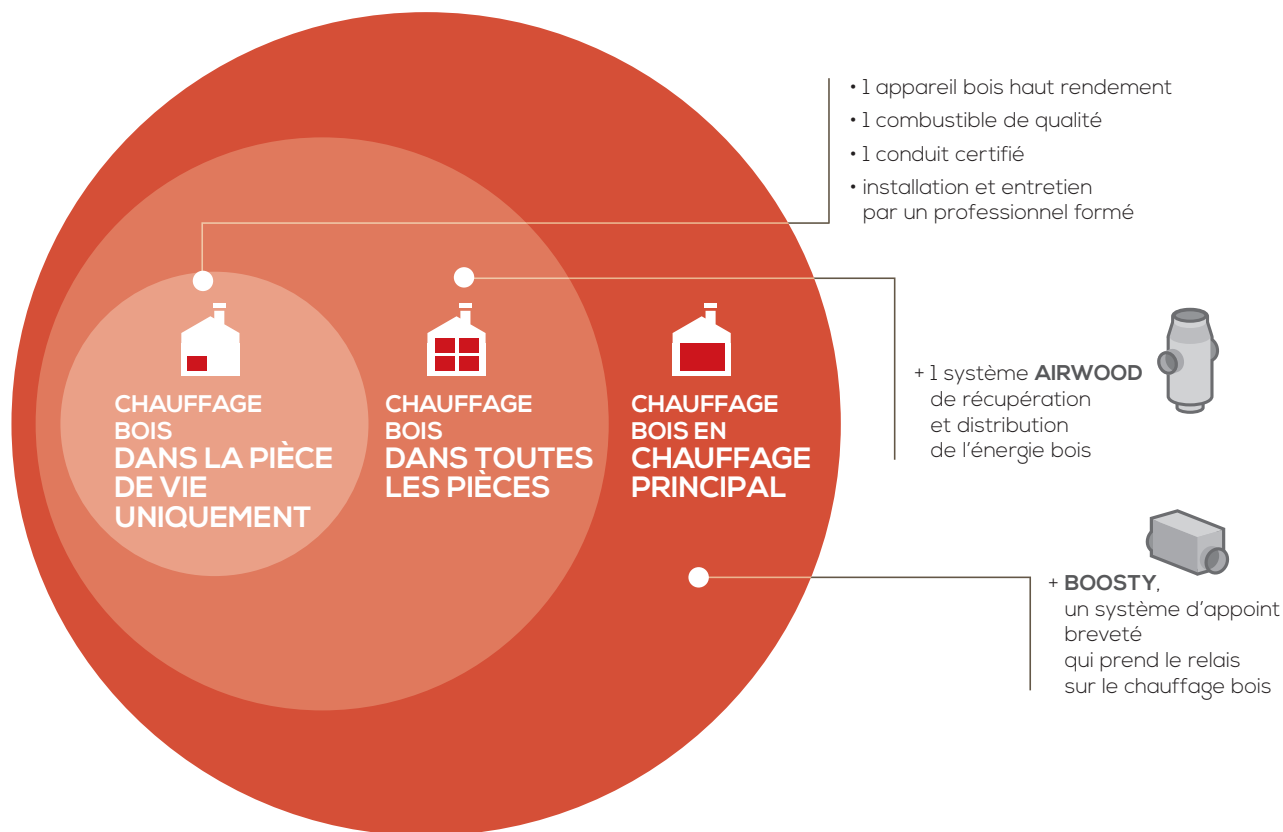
• 1 appareil bois haut rendement
• 1 combustible de qualité
• 1 conduit certifié
• installation et entretien par un professionnel formé

CHAUFFAGE BOIS DANS LA PIÈCE DE VIE UNIQUEMENT

CHAUFFAGE BOIS DANS TOUTES LES PIÈCES

CHAUFFAGE BOIS EN CHAUFFAGE PRINCIPAL

+ 1 système AIRWOOD de récupération et distribution de l'énergie bois

+ BOOSTY, un système d'appoint breveté qui prend le relais sur le chauffage bois